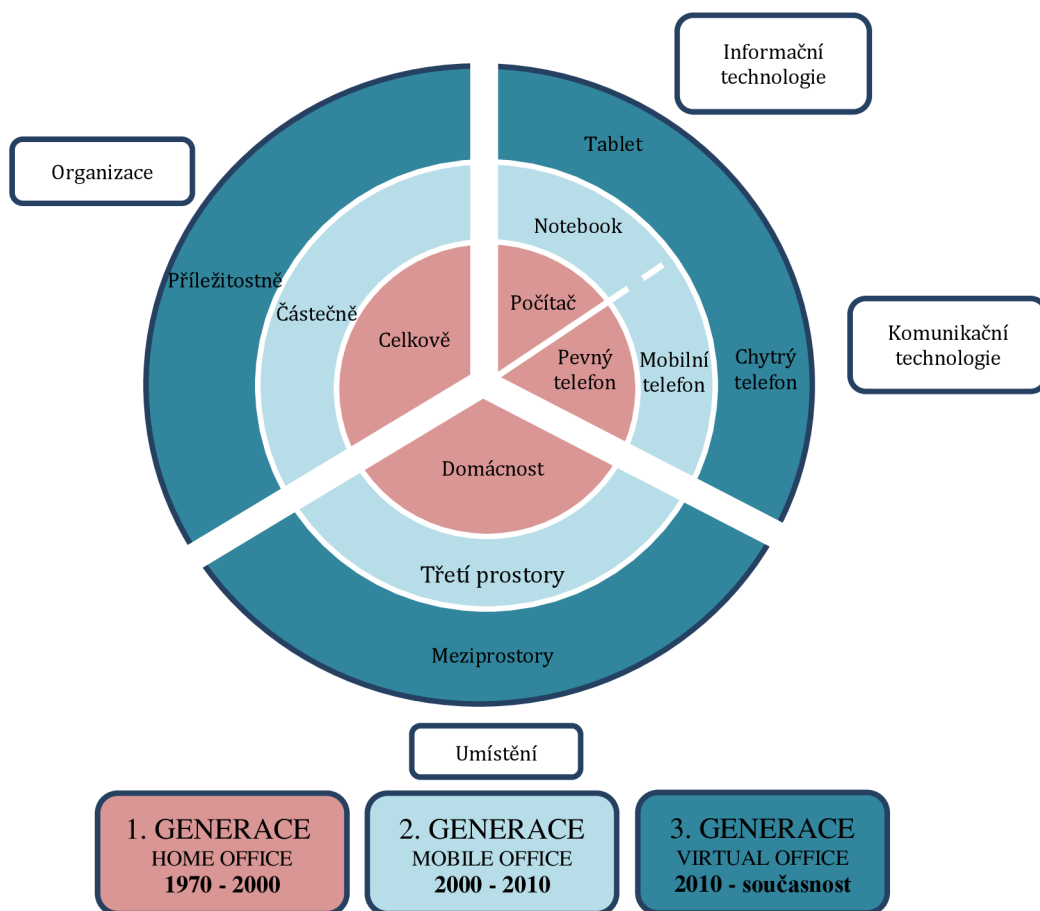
Informační technologie

Organizace

Tablet

Notebook

Příležitostně

Částečně

Celkově

Počítač

Pevný telefon

Mobilní telefon

Chytrý telefon

Komunikační technologie

Domácnost

Třetí prostory

Meziprostory

Umístění

1. GENERACE
HOME OFFICE
1970 - 2000

2. GENERACE
MOBILE OFFICE
2000 - 2010

3. GENERACE
VIRTUAL OFFICE
2010 - současnost